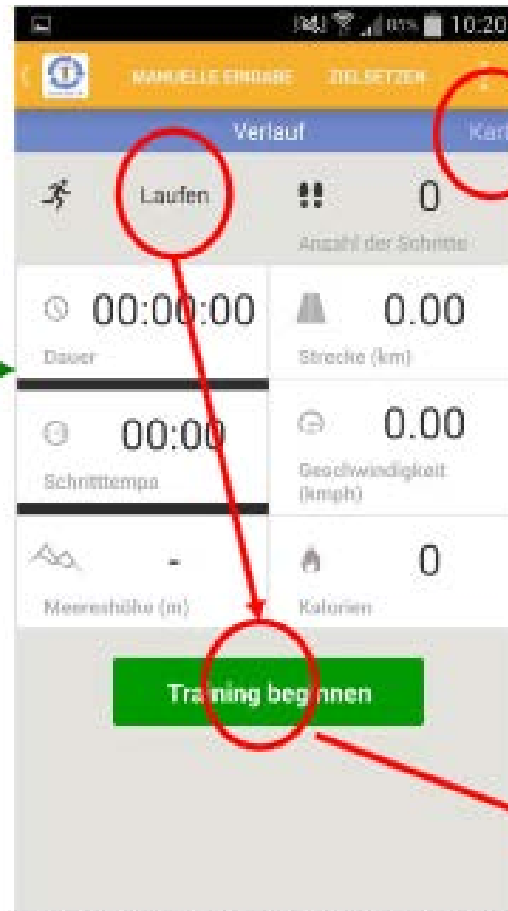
10:20

MANUELLE EINGABE ZIELSETZER

Verlauf Kar

Laufen

0
Anzahl der Schritte

00:00:00
Dauer

0.00
Strecke (km)

00:00
Schritttempo

0.00
Geschwindigkeit (kmph)

-
Meereshöhe (m)

0
Kalorien

Training beginnen